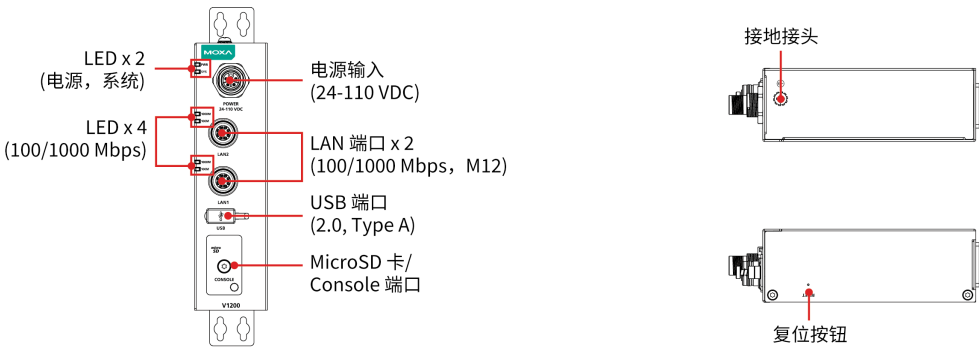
LED x 2
(电源，系统)

LED x 4
(100/1000 Mbps)

MOXA

POWER
24-110 VDC

LAN2

LAN1

USB

micro SD

CONSOLE

V1200

电源输入
(24-110 VDC)

LAN 端口 x 2
(100/1000 Mbps，M12)

USB 端口
(2.0, Type A)

MicroSD 卡/
Console 端口

接地接头

复位按钮